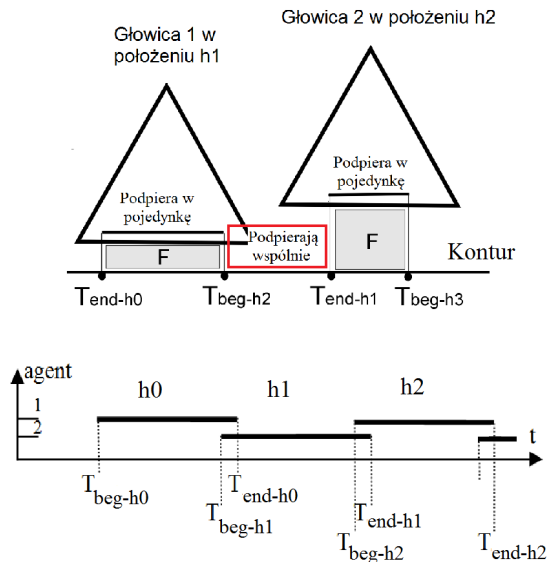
Głowica 1 w położeniu h1

Głowica 2 w położeniu h2

Podpiera w pojedynkę

Podpiera w pojedynkę

F

Podpierają wspólnie

F

Kontur

$T_{end-h0}$

$T_{beg-h2}$

$T_{end-h1}$

$T_{beg-h3}$

agent

1

2

h0

h1

h2

t

$T_{beg-h0}$

$T_{end-h0}$

$T_{beg-h1}$

$T_{end-h1}$

$T_{beg-h2}$

$T_{end-h2}$